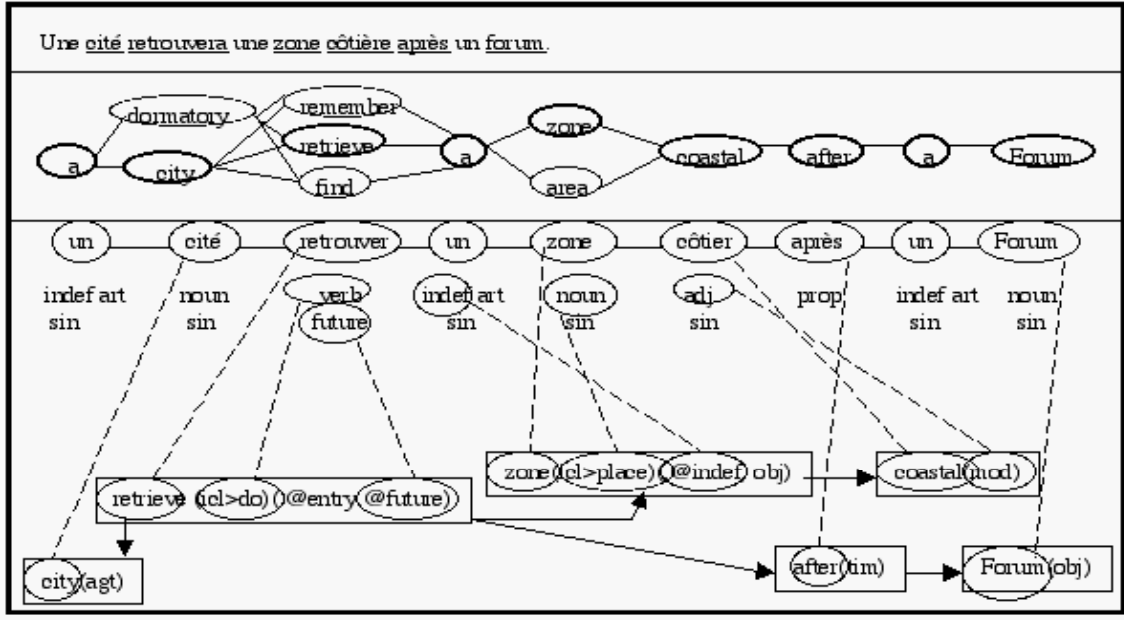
Une cité retrouvera une zone côtière après un forum.

a
dormatory
city
remember
retrieve
find
a
zone
area
coastal
after
a
Forum

un
cité
retrouver
un
zone
côtier
après
un
Forum

indef art sin
noun sin
verb future
indef art sin
noun sin
adj sin
prop
indef art sin
noun sin

zone(icl>place)(@indef obj)
coastal(mod)
retrieve (icl>do)(@entry(@future))
city(agt)
after(tim)
Forum(obj)